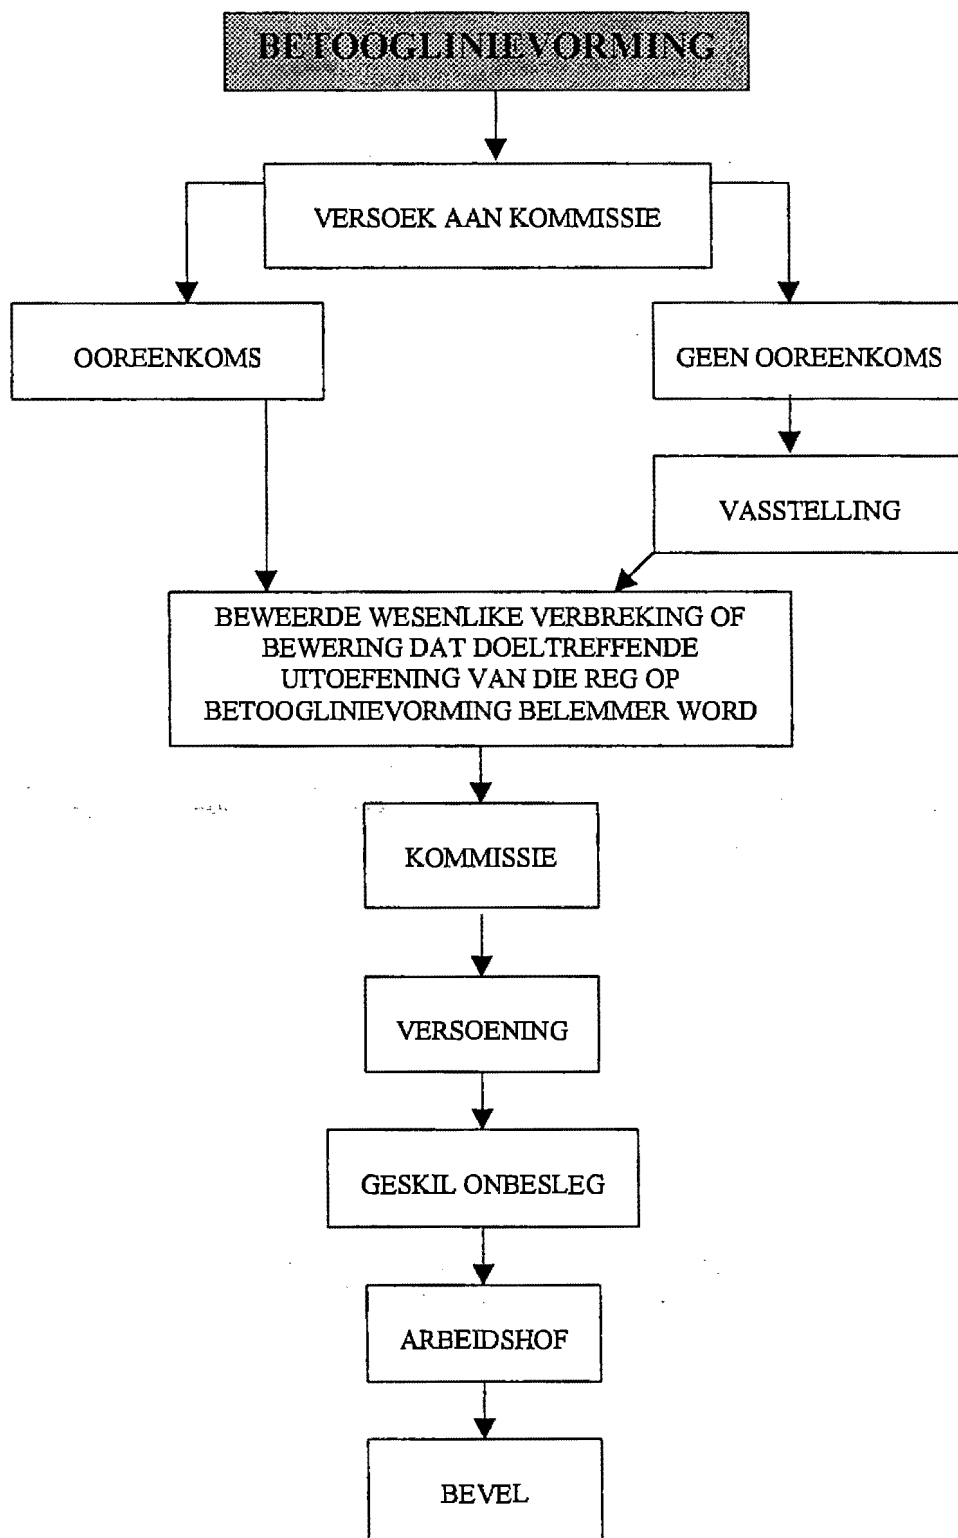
BETOOGLINIEVORMING

VERSOEK AAN KOMMISSIE

OOREENKOMS

GEEN OOREENKOMS

VASSTELLING

BEWEERDE WESENLIKE VERBREKING OF BEWERING DAT DOELTREFFENDE UITOEFENING VAN DIE REG OP BETOOGLINIEVORMING BELEMMER WORD

KOMMISSIE

VERSOENING

GESKIL ONBESLEG

ARBEIDSHOF

BEVEL